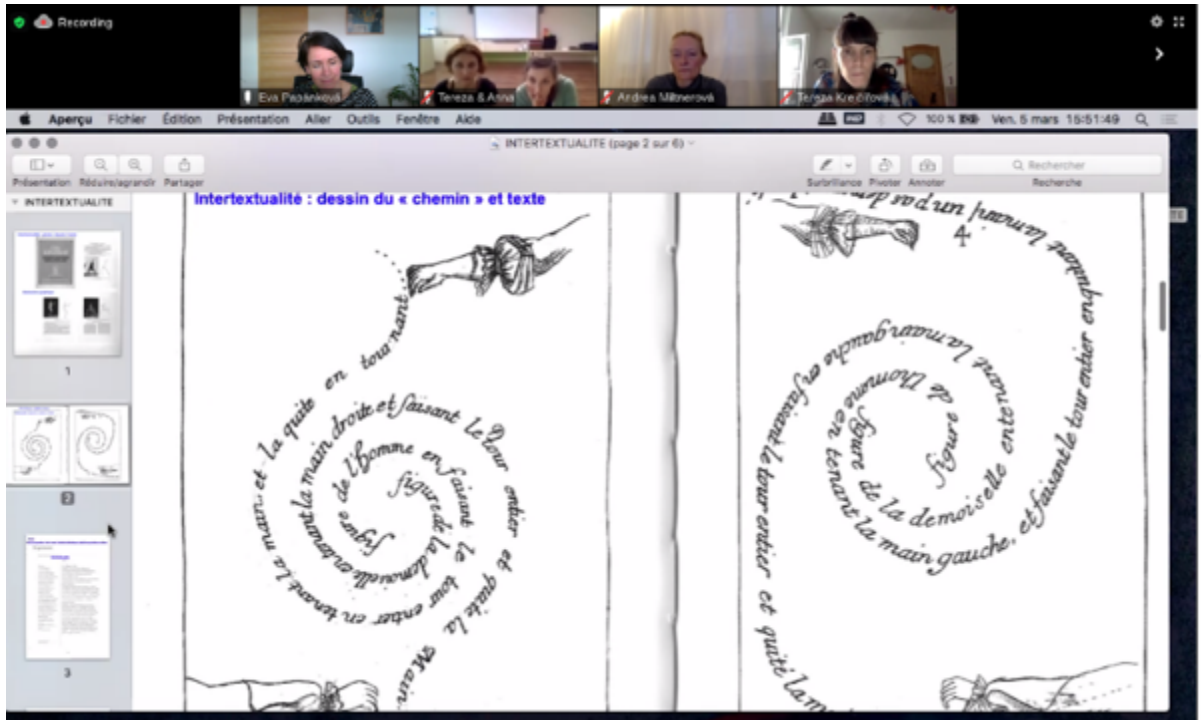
Recording

Eva Papánková

Tereza & Anna

Andrea Miltnerová

Tereza Krečičová

Aperçu Fichier Édition Présentation Aller Outils Fenêtre Aide

100 % Ven. 5 mars 15:51:49

INTERTEXTUALITE (page 2 sur 6)

Présentation Réduire/agrandir Partager

Surbrillance Pivoter Annoter

Rechercher

Recherche

INTERTEXTUALITE

1

2

3

Intertextualité : dessin du « chemin » et texte

figure de la demoiselle en tenant la main droite et faisant le tour entier et la quitte en tournant

figure de l'homme en faisant le tour entier et quitte la main

4

figure de l'homme en tenant la main gauche et faisant le tour entier et quitte la

figure de la demoiselle en tenant la main gauche, et faisant le tour entier et quitte la main

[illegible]